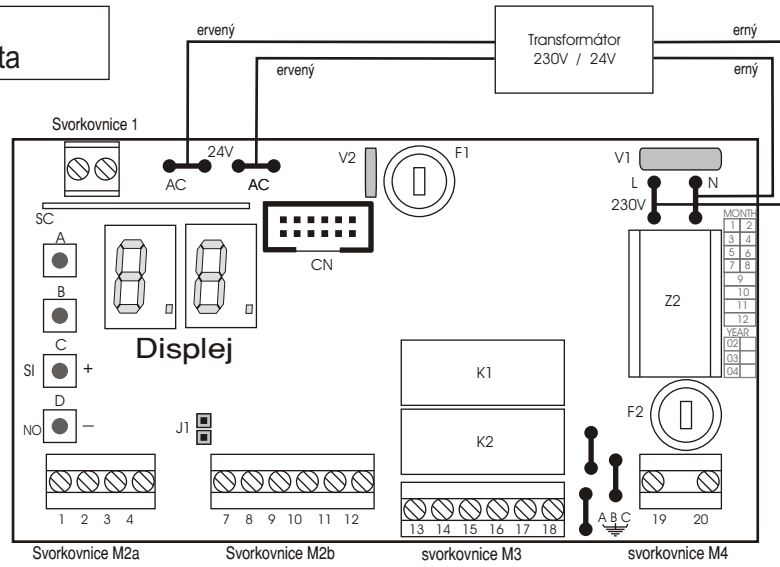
ta

ervený

ervený

Transformátor
230V / 24V

erný

erný

Svorkovnice 1

24V

AC

AC

V2

F1

V1

L

N

230V

MONTH
1 2
3 4
5 6
7 8
9
10
11
12
YEAR
02
03
04

SC

A

B

C

D

SI

+

NO

—

CN

Displej

Z2

K1

K2

F2

J1

1 2 3 4

7 8 9 10 11 12

13 14 15 16 17 18

A B C

19 20

Svorkovnice M2a

Svorkovnice M2b

svorkovnice M3

svorkovnice M4